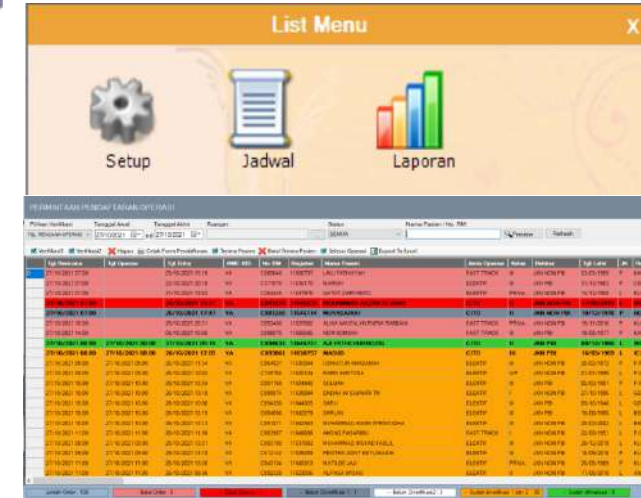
List Menu

X

Setup

Jadwal

Laporan

PERMINTAAN PENDAFTARAN OPERASI

Pilihan Verifikasi

Tanggal Awal

Tanggal Akhir

Ruangan

Status

Nama Pasien / No. RM

27/10/2021

s/d

27/10/2021

SEMUA

Tampilkan

Refresh

Verifikasi1

Verifikasi2

Hapus

Cetak Form Pendaftaran

Terima Pasien

Batal Terima Pasien

Selesai Operasi

Export To Excel

Tgl Rencana

Tgl Operasi

Tgl Entry

Nama Pasien

Jenis Operasi

Kelas

Dokter

Tgl Lahir

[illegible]